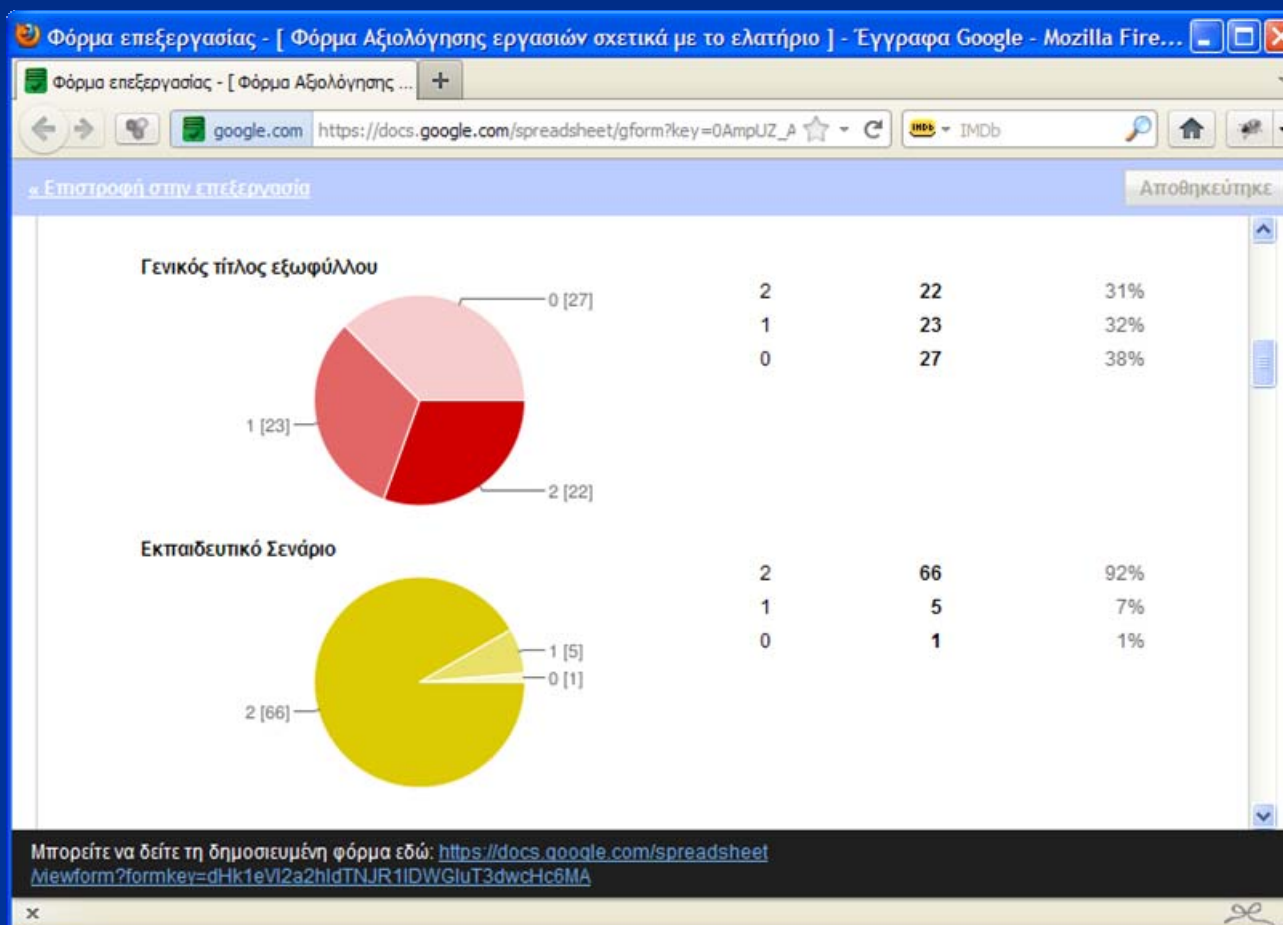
Φόρμα επεξεργασίας - [ Φόρμα Αξιολόγησης εργασιών σχετικά με το ελατήριο ] - Έγγραφα Google - Mozilla Fire...

Φόρμα επεξεργασίας - [ Φόρμα Αξιολόγησης ...

google.com https://docs.google.com/spreadsheet/gform?key=0AmpUZ_A

IMDb

« Επιστροφή στην επεξεργασία

Αποθηκεύτηκε

Γενικός τίτλος εξωφύλλου

0 [27]

1 [23]

2 [22]

| 2 | 22 | 31% |
|---|---|---|
| 1 | 23 | 32% |
| 0 | 27 | 38% |

Εκπαιδευτικό Σενάριο

1 [5]

0 [1]

2 [66]

| 2 | 66 | 92% |
|---|---|---|
| 1 | 5 | 7% |
| 0 | 1 | 1% |

Μπορείτε να δείτε τη δημοσιευμένη φόρμα εδώ: https://docs.google.com/spreadsheet/viewform?formkey=dHk1eVl2a2hldTNJR1lDWGluT3dwcHc6MA

x